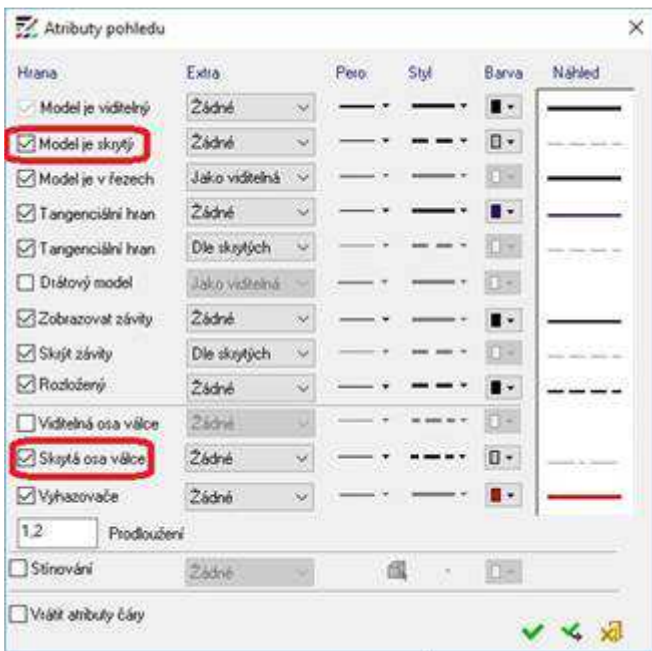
Atributy pohledu

| Hrana | Extra | Pero | Styl | Barva | Náhled |
|---|---|---|---|---|---|
| Model je viditelný | Žádné | | | | |
| Model je skrytý | Žádné | | | | |
| Model je v řezech | Jako viditelná | | | | |
| Tangenciální hran | Žádné | | | | |
| Tangenciální hran | Dle skrytých | | | | |
| Drátový model | Jako viditelná | | | | |
| Zobrazovat závity | Žádné | | | | |
| Skrýt závity | Dle skrytých | | | | |
| Rozložený | Žádné | | | | |
| Viditelná osa válce | Žádné | | | | |
| Skrytá osa válce | Žádné | | | | |
| Vyhazovače | Žádné | | | | |

1,2 Prodloužení

Stínování Žádné

Vrátit atributy čáry